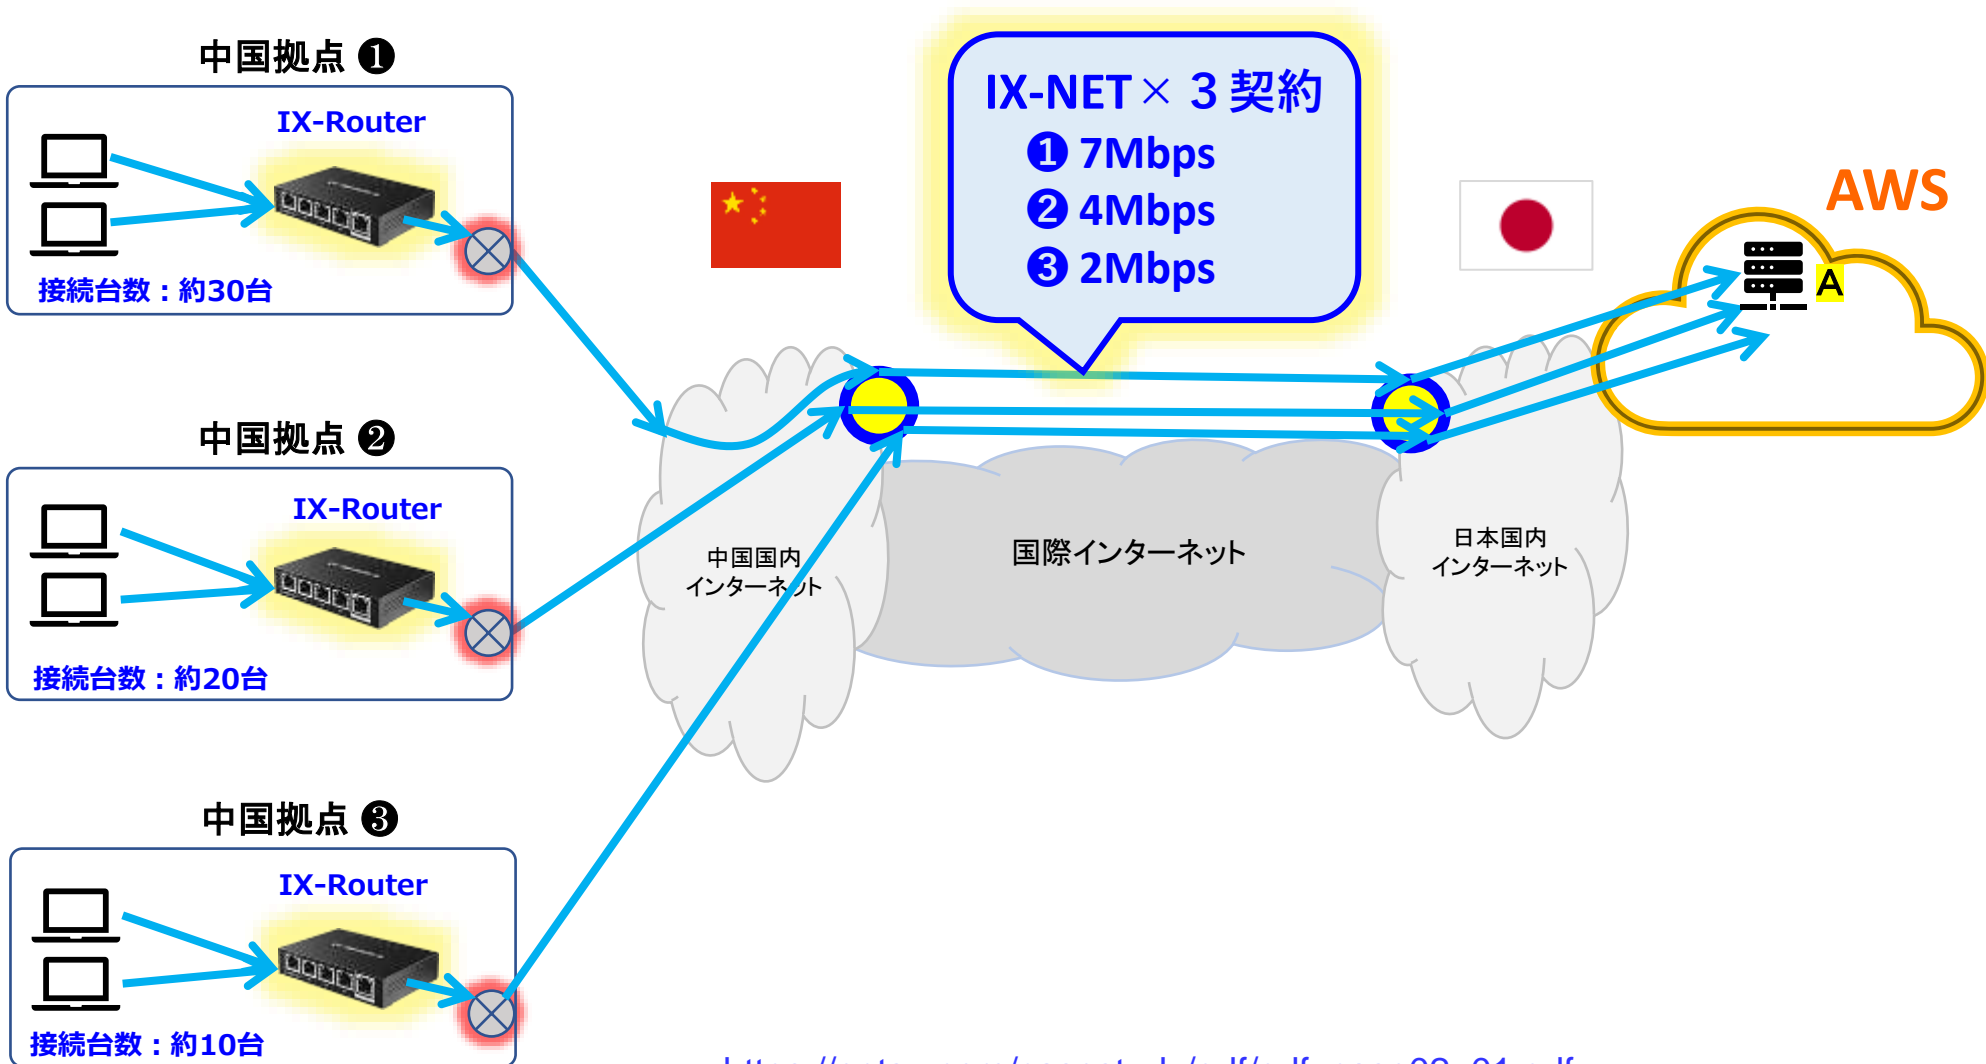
中国拠点 ❶

IX-Router

接続台数：約30台

中国拠点 ❷

IX-Router

接続台数：約20台

中国拠点 ❸

IX-Router

接続台数：約10台

IX-NET × 3 契約
❶ 7Mbps
❷ 4Mbps
❸ 2Mbps

AWS

A

中国国内
インターネット

国際インターネット

日本国内
インターネット

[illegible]